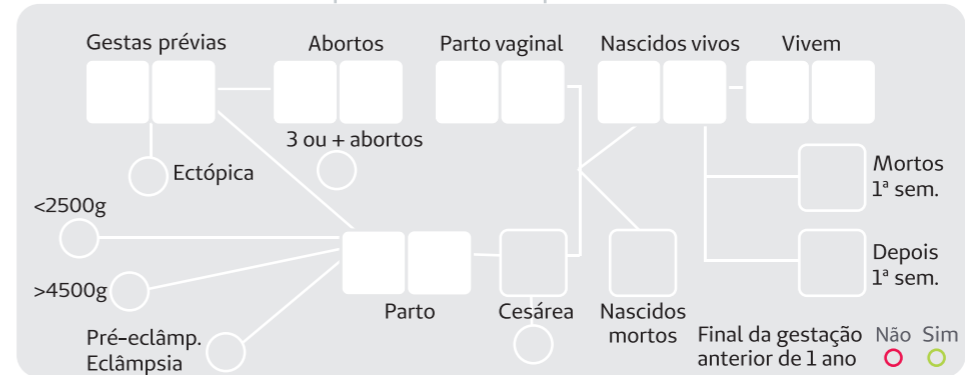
Gestas prévias

Abortos

Parto vaginal

Nascidos vivos

Vivem

3 ou + abortos

Ectópica

Mortos 1ª sem.

<2500g

Depois 1ª sem.

>4500g

Parto

Cesárea

Nascidos mortos

Pré-eclâmp. Eclâmpsia

Final da gestação anterior de 1 ano

Não

Sim